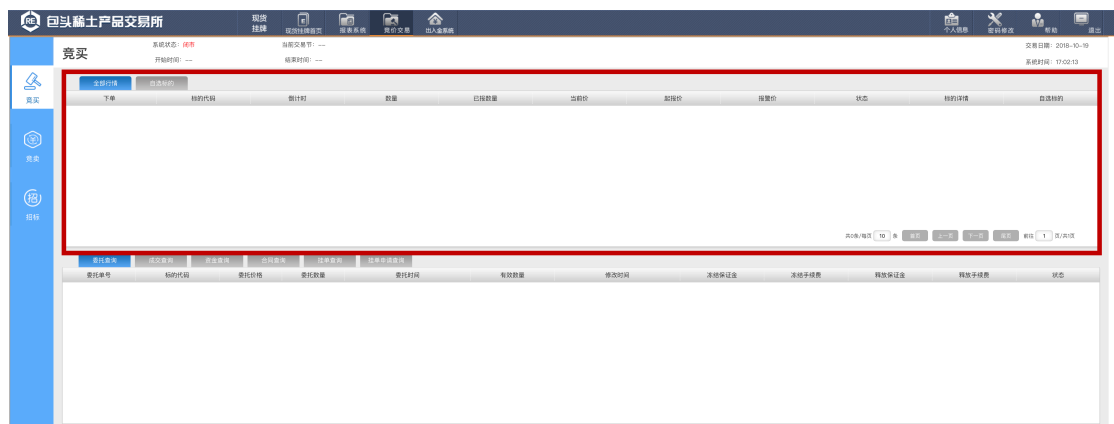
包头稀土产品交易所

现货挂牌 现货挂牌首页 报表系统 竞价交易 出入金系统

个人信息 密码修改 帮助 退出

竞买

系统状态：闭市
开始时间：---
当前交易节：---
结束时间：---

交易日期：2018-10-19
系统时间：17:02:13

竞买
竞卖
招标

全部行情 自选标的

| 下单 | 标的代码 | 倒计时 | 数量 | 已报数量 | 当前价 | 起报价 | 报警价 | 状态 | 标的详情 | 自选标的 |
|---|---|---|---|---|---|---|---|---|---|---|

共0条/每页 10 条 首页 上一页 下一页 尾页 前往 1 页/共1页

委托查询 成交查询 资金查询 合同查询 挂单查询 挂单申请查询

| 委托单号 | 标的代码 | 委托价格 | 委托数量 | 委托时间 | 有效数量 | 修改时间 | 冻结保证金 | 冻结手续费 | 释放保证金 | 释放手续费 | 状态 |
|---|---|---|---|---|---|---|---|---|---|---|---|